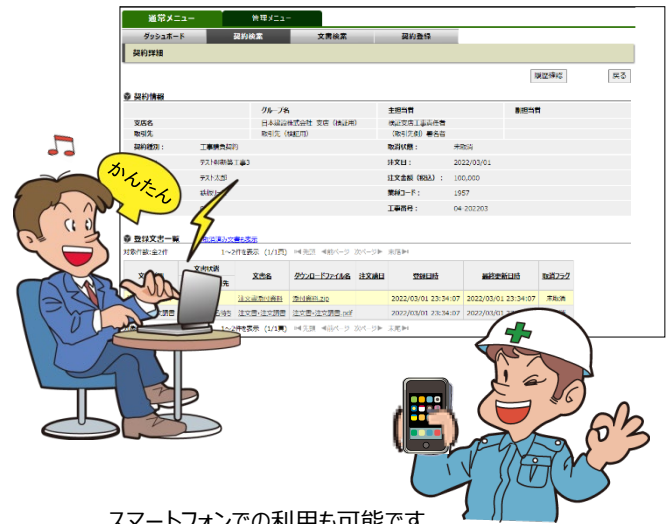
通常メニュー
管理メニュー
ダッシュボード
契約検索
文書検索
契約登録
契約詳細
履歴参照
戻る
契約情報
グループ名
主担当者
副担当者
支店名
日本建設株式会社 支店（建設用）
建設支店工事責任者
取引先
取引先（建設用）
（取引先）署名者
契約種別：
工事請負契約
取引状態：
未取消
テスト契約番工事3
注文日：
2022/03/01
テスト太郎
注文金額（税込）：
100,000
業者コード：
1957
工事番号：
04-202203
かんたん
登録文書一覧
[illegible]
対象件数：全2件
1～2件を表示（1/1頁）
文書名
ダウンロードファイル名
注文通日
登録日時
最終更新日時
取消フラグ
注文書・請求書
注文書ZIP
2022/03/01 23:34:07
2022/03/01 23:34:07
未取消
注文書・注文請書
注文書・注文請書.pdf
2022/03/01 23:34:07
2022/03/01 23:34:07
未取消
1～2件を表示（1/1頁）
スマートフォンでの利用も可能です